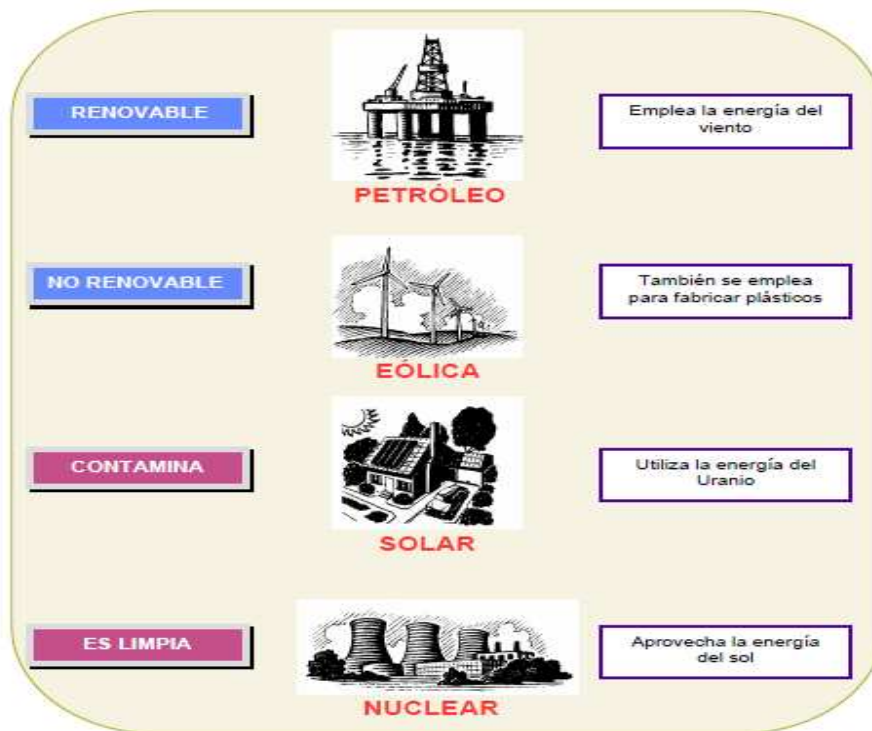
RENOVABLE

PETRÓLEO

Emplea la energía del viento

NO RENOVABLE

EÓLICA

También se emplea para fabricar plásticos

CONTAMINA

SOLAR

Utiliza la energía del Uranio

ES LIMPIA

NUCLEAR

Aprovecha la energía del sol